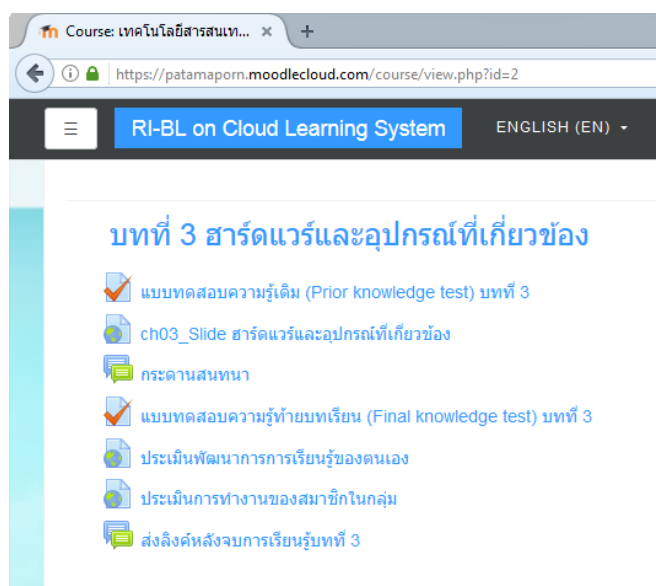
Course: เทคโนโลยีสารสนเท... ×

https://patamaporn.moodlecloud.com/course/view.php?id=2

☰ RI-BL on Cloud Learning System ENGLISH (EN)

บทที่ 3 ฮาร์ดแวร์และอุปกรณ์ที่เกี่ยวข้อง

แบบทดสอบความรู้เดิม (Prior knowledge test) บทที่ 3

ch03_Slide ฮาร์ดแวร์และอุปกรณ์ที่เกี่ยวข้อง

กระดานสนทนา

แบบทดสอบความรู้ท้ายบทเรียน (Final knowledge test) บทที่ 3

ประเมินพัฒนาการการเรียนรู้ของตนเอง

ประเมินการทำงานของสมาชิกในกลุ่ม

ส่งลิงค์หลังจบการเรียนรู้บทที่ 3